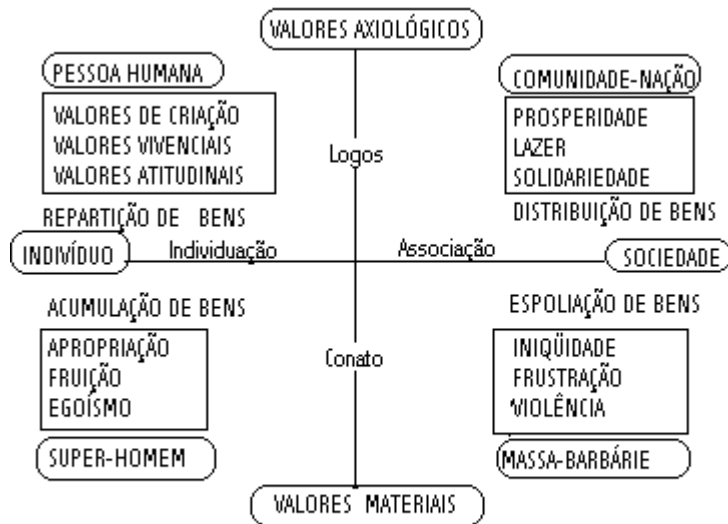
VALORES AXIOLÓGICOS

PESSOA HUMANA

VALORES DE CRIAÇÃO
VALORES VIVENCIAIS
VALORES ATITUDINAIS

COMUNIDADE-NAÇÃO

PROSPERIDADE
LAZER
SOLIDARIEDADE

Logos

REPARTIÇÃO DE BENS

DISTRIBUIÇÃO DE BENS

INDIVÍDUO

Individuação

Associação

SOCIEDADE

ACUMULAÇÃO DE BENS

ESPOLIAÇÃO DE BENS

APROPRIAÇÃO
FRUIÇÃO
EGOÍSMO

Conato

INIQÜIDADE
FRUSTRAÇÃO
VIOLÊNCIA

SUPER-HOMEM

MASSA-BARBÁRIE

VALORES MATERIAIS